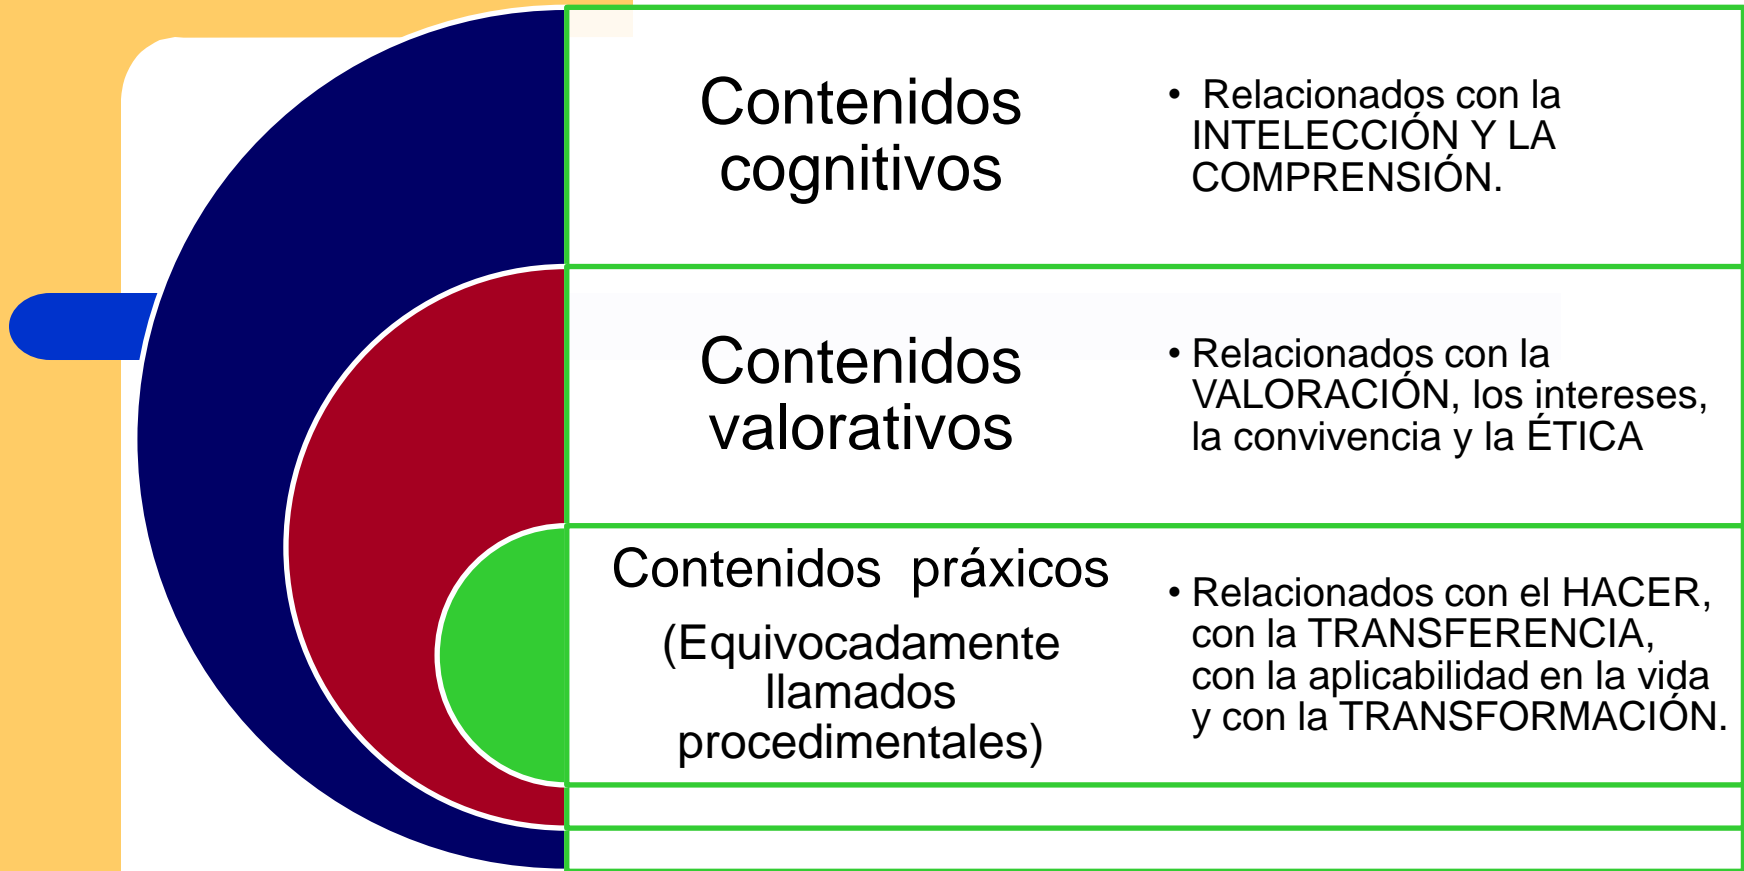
Contenidos cognitivos

• Relacionados con la INTELECCIÓN Y LA COMPRENSIÓN.

Contenidos valorativos

• Relacionados con la VALORACIÓN, los intereses, la convivencia y la ÉTICA

Contenidos práxicos

(Equivocadamente llamados procedimentales)

• Relacionados con el HACER, con la TRANSFERENCIA, con la aplicabilidad en la vida y con la TRANSFORMACIÓN.